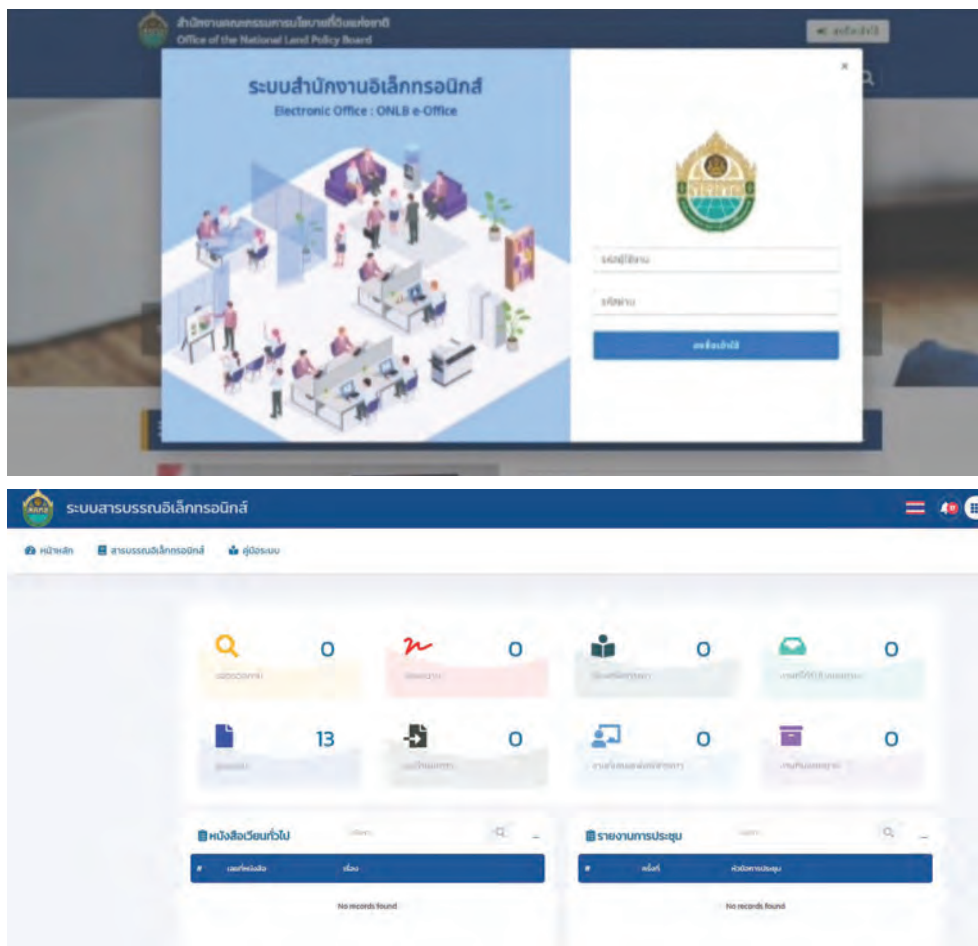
สำนักงานคณะกรรมการนโยบายที่ดินแห่งชาติ
Office of the National Land Policy Board

เข้าสู่ระบบ

ระบบสำนักงานอิเล็กทรอนิกส์
Electronic Office : ONLB e-Office

×

รหัสผู้ใช้งาน

รหัสผ่าน

ลงชื่อเข้าใช้

ระบบสารบรรณอิเล็กทรอนิกส์

หน้าหลัก สารบรรณอิเล็กทรอนิกส์ คู่มือระบบ

0 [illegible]
0 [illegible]
0 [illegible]
0 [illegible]
13 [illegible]
0 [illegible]
0 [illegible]
0 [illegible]

หนังสือเวียนทั่วไป

| # | เลขที่หนังสือ | เรื่อง |
|---|---|---|

No records found

รายงานการประชุม

| # | ครั้งที่ | หัวข้อการประชุม |
|---|---|---|

No records found